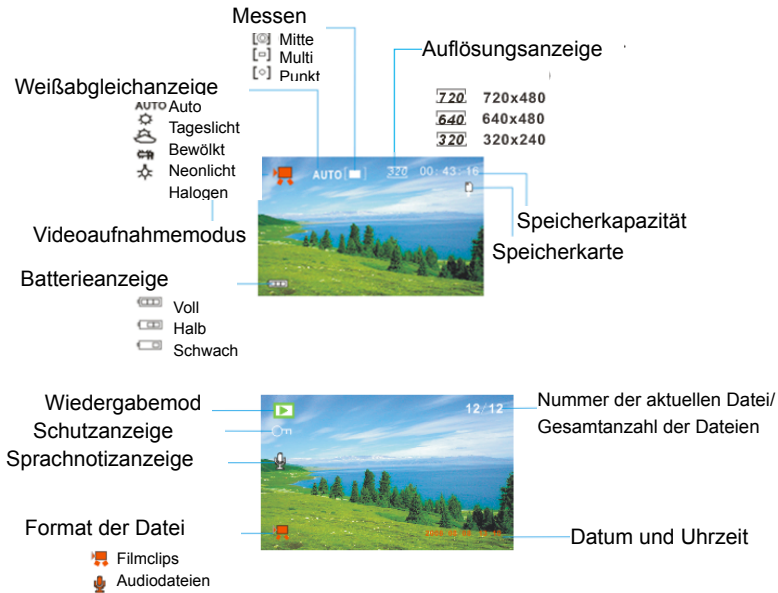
Messen
Mitte
Multi
Punkt

Auflösungsanzeige

720 720x480
640 640x480
320 320x240

Weißabgleichanzeige
AUTO Auto
Tageslicht
Bewölkt
Neonlicht
Halogen

AUTO 320 00:43:16

Speicherkapazität
Speicherkarte

Videoaufnahmemodus

Batterieanzeige
Voll
Halb
Schwach

Wiedergabemod
Schutzanzeige
Sprachnotizanzeige

12/12
Nummer der aktuellen Datei/ Gesamtanzahl der Dateien

Format der Datei
Filmclips
Audiodateien

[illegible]

Datum und Uhrzeit